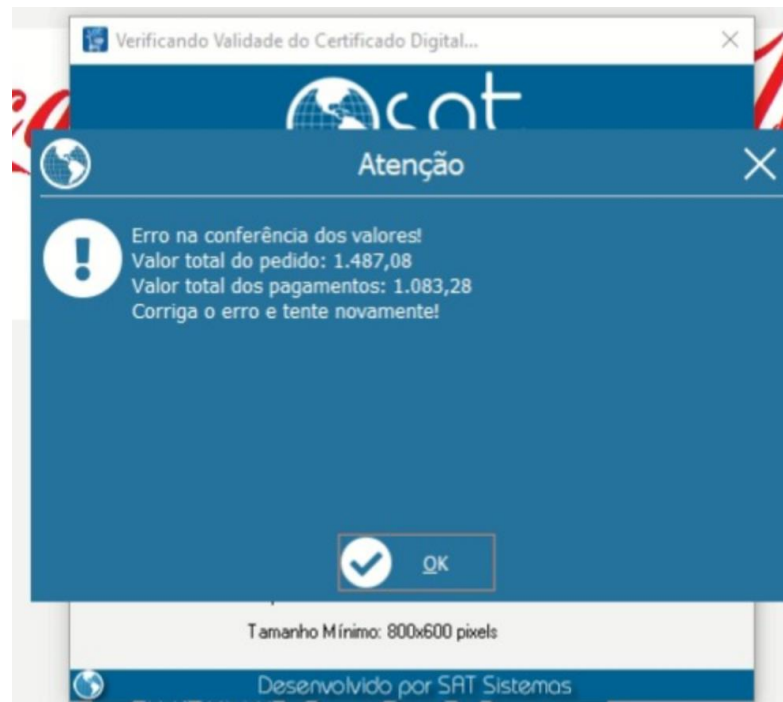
Verificando Validade do Certificado Digital...

SAT

Atenção

Erro na conferência dos valores!
Valor total do pedido: 1.487,08
Valor total dos pagamentos: 1.083,28
Corriga o erro e tente novamente!

OK

Tamanho Mínimo: 800x600 pixels

Desenvolvido por SAT Sistemas